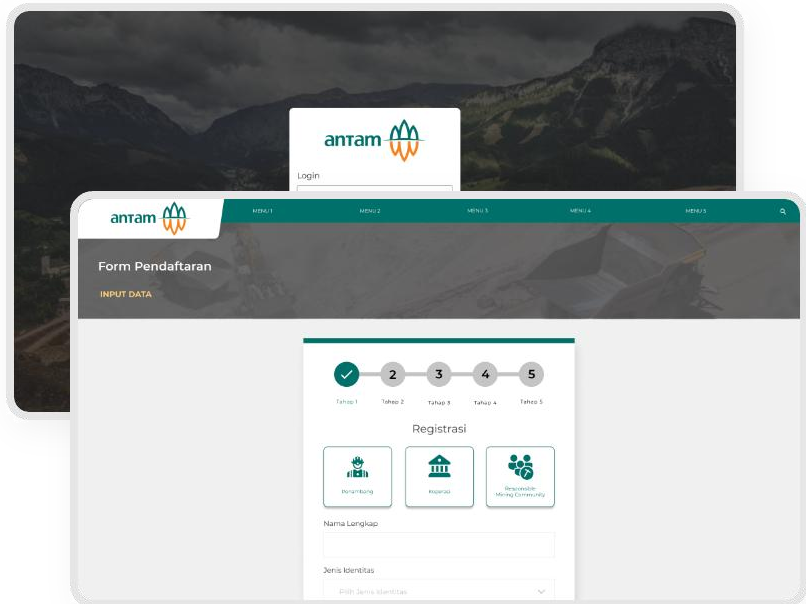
antam

Login

antam

MENU 1 MENU 2 MENU 3 MENU 4 MENU 5

Form Pendaftaran

INPUT DATA

2 3 4 5

Tahap 1 Tahap 2 Tahap 3 Tahap 4 Tahap 5

Registrasi

Penambang

Koperasi

Responsible Mining Community

Nama Lengkap

Jenis Identitas

Pilih Jenis Identitas